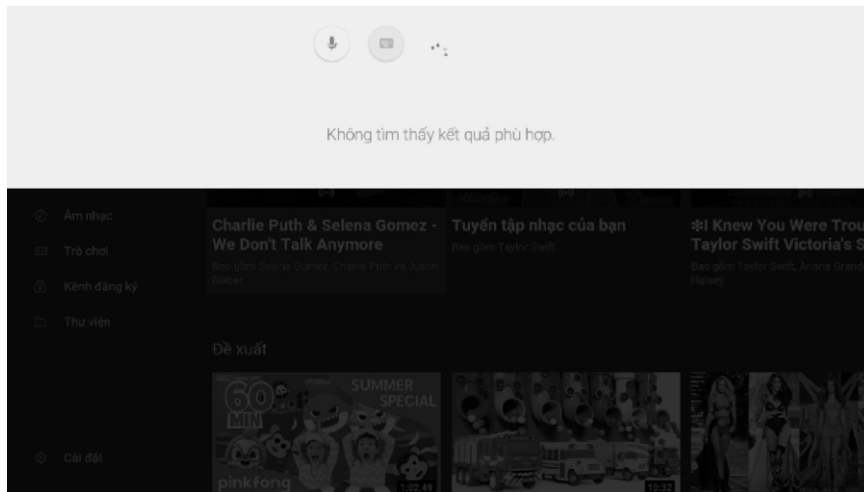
Không tìm thấy kết quả phù hợp.

Âm nhạc
Trò chơi
Kênh đăng ký
Thư viện

Charlie Puth & Selena Gomez - We Don't Talk Anymore
Bao gồm Selena Gomez, Charlie Puth và Justin Bieber

Tuyển tập nhạc của bạn
Bao gồm Taylor Swift

I Knew You Were Trou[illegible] Taylor Swift Victoria's S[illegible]
Bao gồm Taylor Swift, Ariana Grand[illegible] Halsey

Đề xuất

60 MIN
SUMMER SPECIAL
pinkfong
1:02:49

10:32

Cài đặt